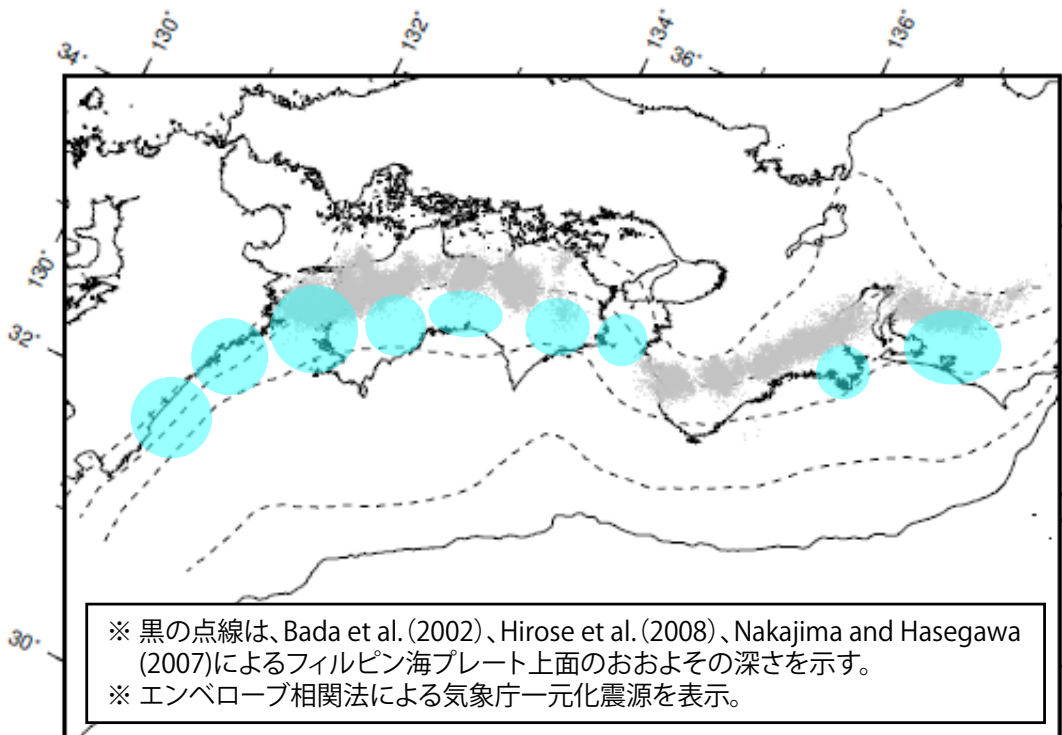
34° 130° 132° 134° 36° 136°

130° 32° 30°

※ 黒の点線は、Bada et al.(2002)、Hirose et al.(2008)、Nakajima and Hasegawa (2007)によるフィルピン海プレート上面のおおよその深さを示す。
※ エンベロープ相関法による気象庁一元化震源を表示。